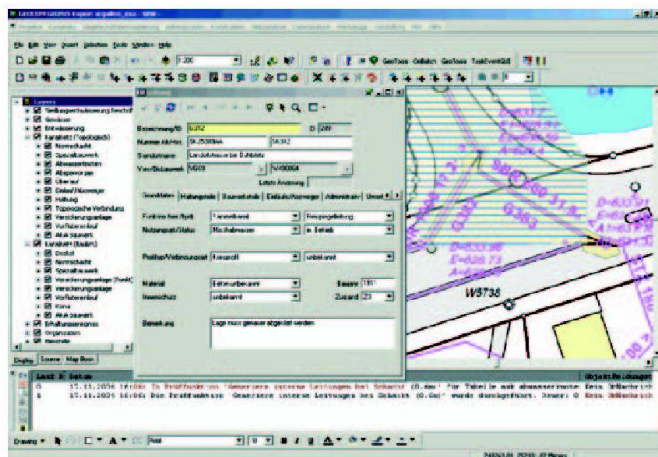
File Edit View Insert Selection Tools Window Help

1:200

GeoTools Editor GeoTools

Layers

Leitung

Bezeichnung/ID G262 ID 289

Nummer Alt/Neu SK25008AA SK262

Strassenname

Von/Bis Knoten SG03 SV00004

Letzte Änderung

Grunddaten Haltungsinfo Bauzustand Zustand Administrativ

Material

Bewuchs

Baujahr

Zustand

Bemerkung

G263

W5738

Display Source Map Box

Last K Datum

18.11.2004

15.11.2004

Drawing Arial 10 B I U